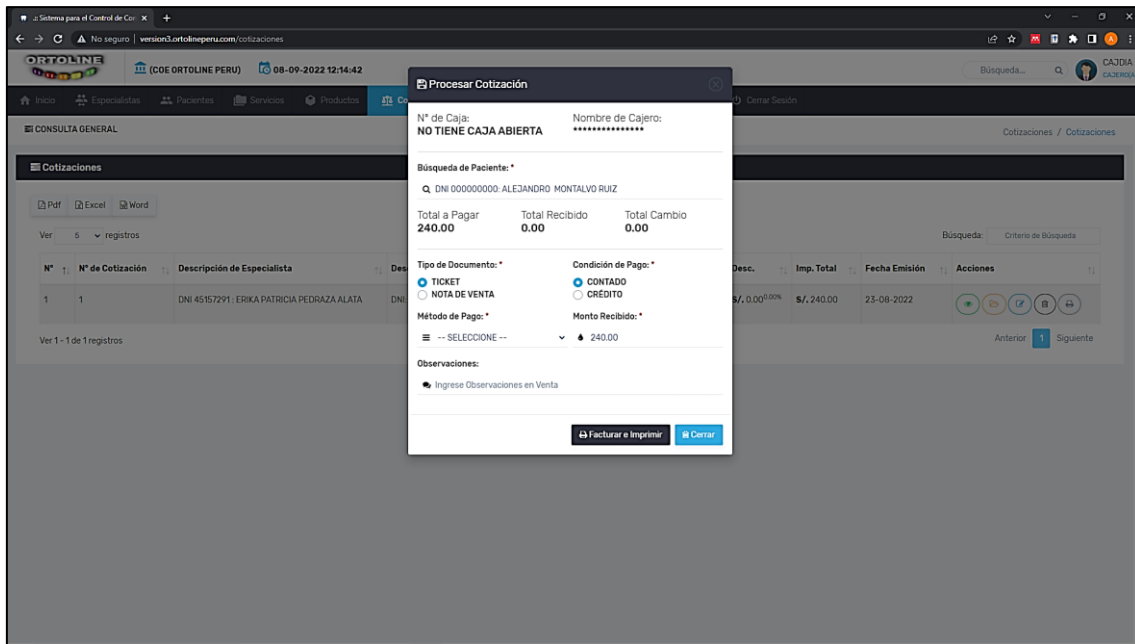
.: Sistema para el Control de Con ×  +

No seguro | version3.ortolineperu.com/cotizaciones

ORTOLINE

(COE ORTOLINE PERU)  08-09-2022 12:14:42

Búsqueda...

CAJDIA
CAJERO(A)

Inicio  Especialistas  Pacientes  Servicios  Productos  Co  Cerrar Sesión

CONSULTA GENERAL

Cotizaciones / Cotizaciones

Cotizaciones

Pdf  Excel  Word

Ver 5 registros

Búsqueda: Criterio de Búsqueda

| N° | N° de Cotización | Descripción de Especialista | Des | Desc. | Imp. Total | Fecha Emisión | Acciones |
|---|---|---|---|---|---|---|---|
| 1 | 1 | DNI 45157291 : ERIKA PATRICIA PEDRAZA ALATA | DNI | S/. 0.00 0.00% | S/. 240.00 | 23-08-2022 | |

Ver 1 - 1 de 1 registros

Anterior 1 Siguiente

Procesar Cotización

N° de Caja:
NO TIENE CAJA ABIERTA

Nombre de Cajero:
***************

Búsqueda de Paciente: *

DNI 000000000: ALEJANDRO MONTALVO RUIZ

Total a Pagar
240.00

Total Recibido
0.00

Total Cambio
0.00

Tipo de Documento: *
TICKET
NOTA DE VENTA

Condición de Pago: *
CONTADO
CRÉDITO

Método de Pago: *
-- SELECCIONE --

Monto Recibido: *
240.00

Observaciones:
Ingrese Observaciones en Venta

Facturar e Imprimir  Cerrar